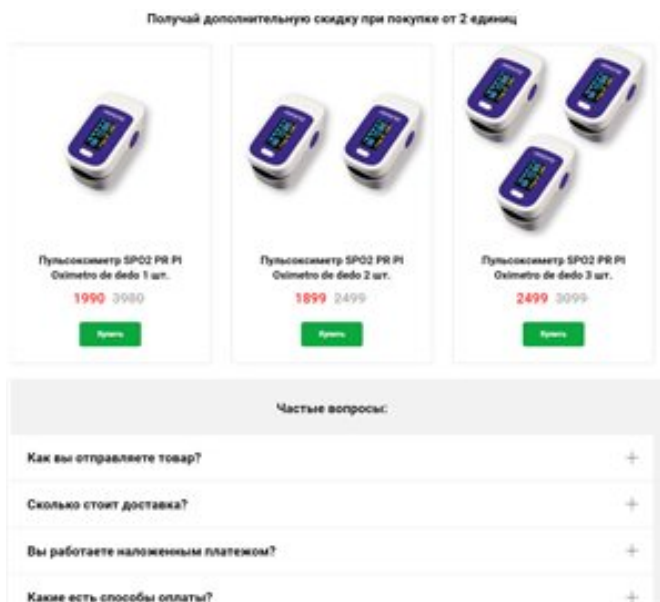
Получай дополнительную скидку при покупке от 2 единиц

Пульсоксиметр SPO2 PR PI Oximetro de dedo 1 шт.

1990 3980

Купить

Пульсоксиметр SPO2 PR PI Oximetro de dedo 2 шт.

1899 2499

Купить

Пульсоксиметр SPO2 PR PI Oximetro de dedo 3 шт.

2499 3099

Купить

Частые вопросы:

Как вы отправляете товар?

Сколько стоит доставка?

Вы работаете наложенным платежом?

Какие есть способы оплаты?